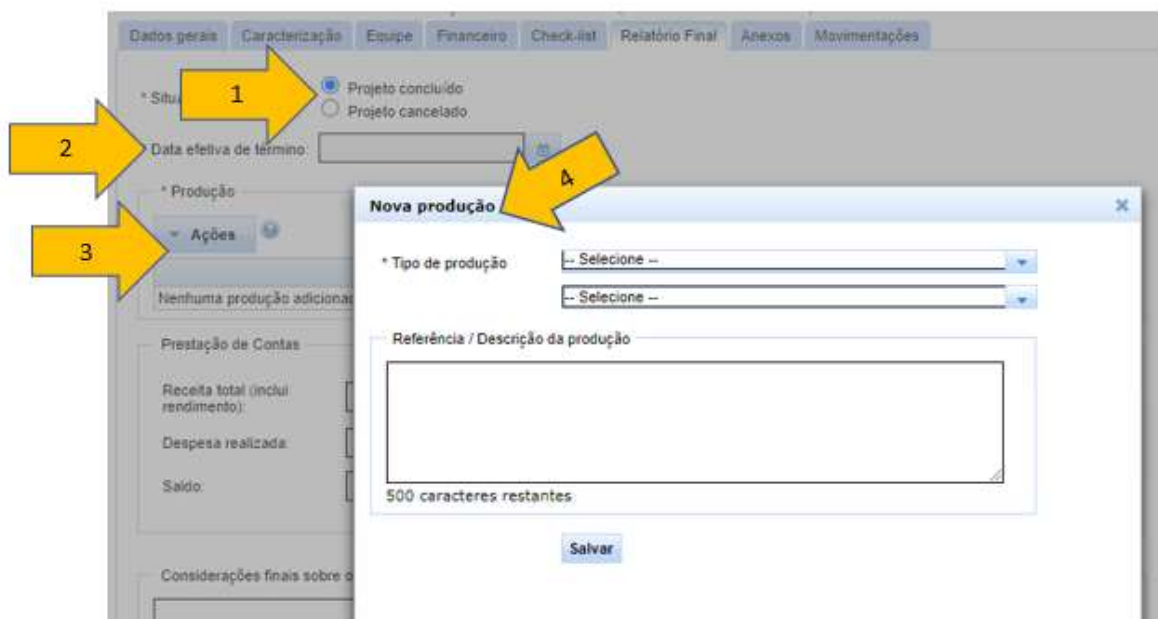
Dados gerais | Caracterização | Equipe | Financeiro | Check-list | Relatório Final | Anexos | Movimentações

1

* Situa

Projeto concluído
Projeto cancelado

2

Data efetiva de término:

* Produção

3

Ações

Nenhuma produção adiciona

Prestação de Contas

Receita total (inclui rendimento):

Despesa realizada:

Saldo:

Considerações finais sobre o

4

Nova produção

* Tipo de produção

-- Selecione --

-- Selecione --

Referência / Descrição da produção

500 caracteres restantes

Salvar